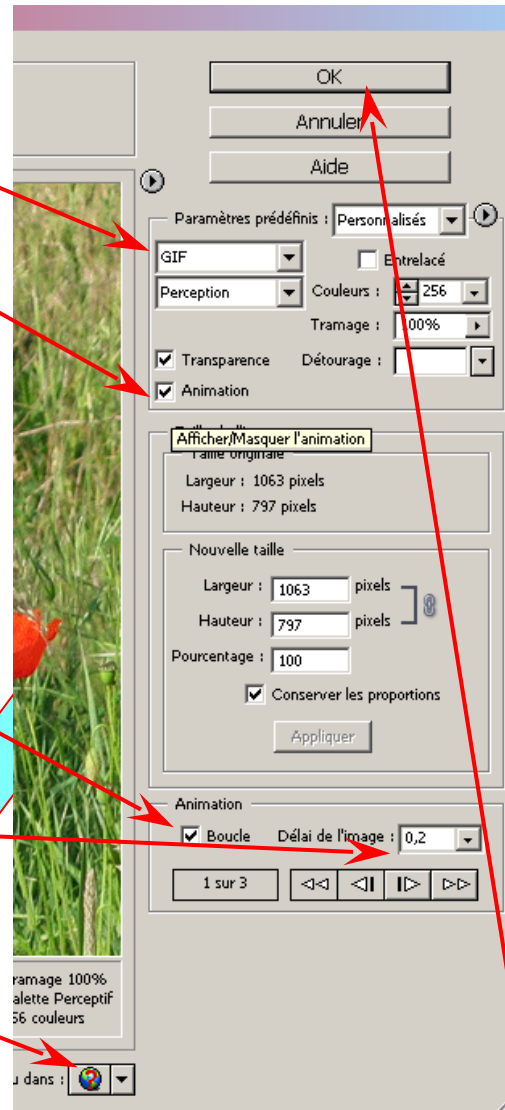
OK

Annuler

Aide

Paramètres prédéfinis : Personnalisés

GIF

Entrelacé

Perception

Couleurs : 256

Tramage : 100%

Transparence

Détourage :

Animation

Afficher/Masquer l'animation

Taille originale

Largeur : 1063 pixels

Hauteur : 797 pixels

Nouvelle taille

Largeur : 1063 pixels

Hauteur : 797 pixels

Pourcentage : 100

Conserver les proportions

Appliquer

Animation

Boucle

Délai de l'image : 0,2

1 sur 3

ramage 100%
alette Perceptif
56 couleurs

u dans :